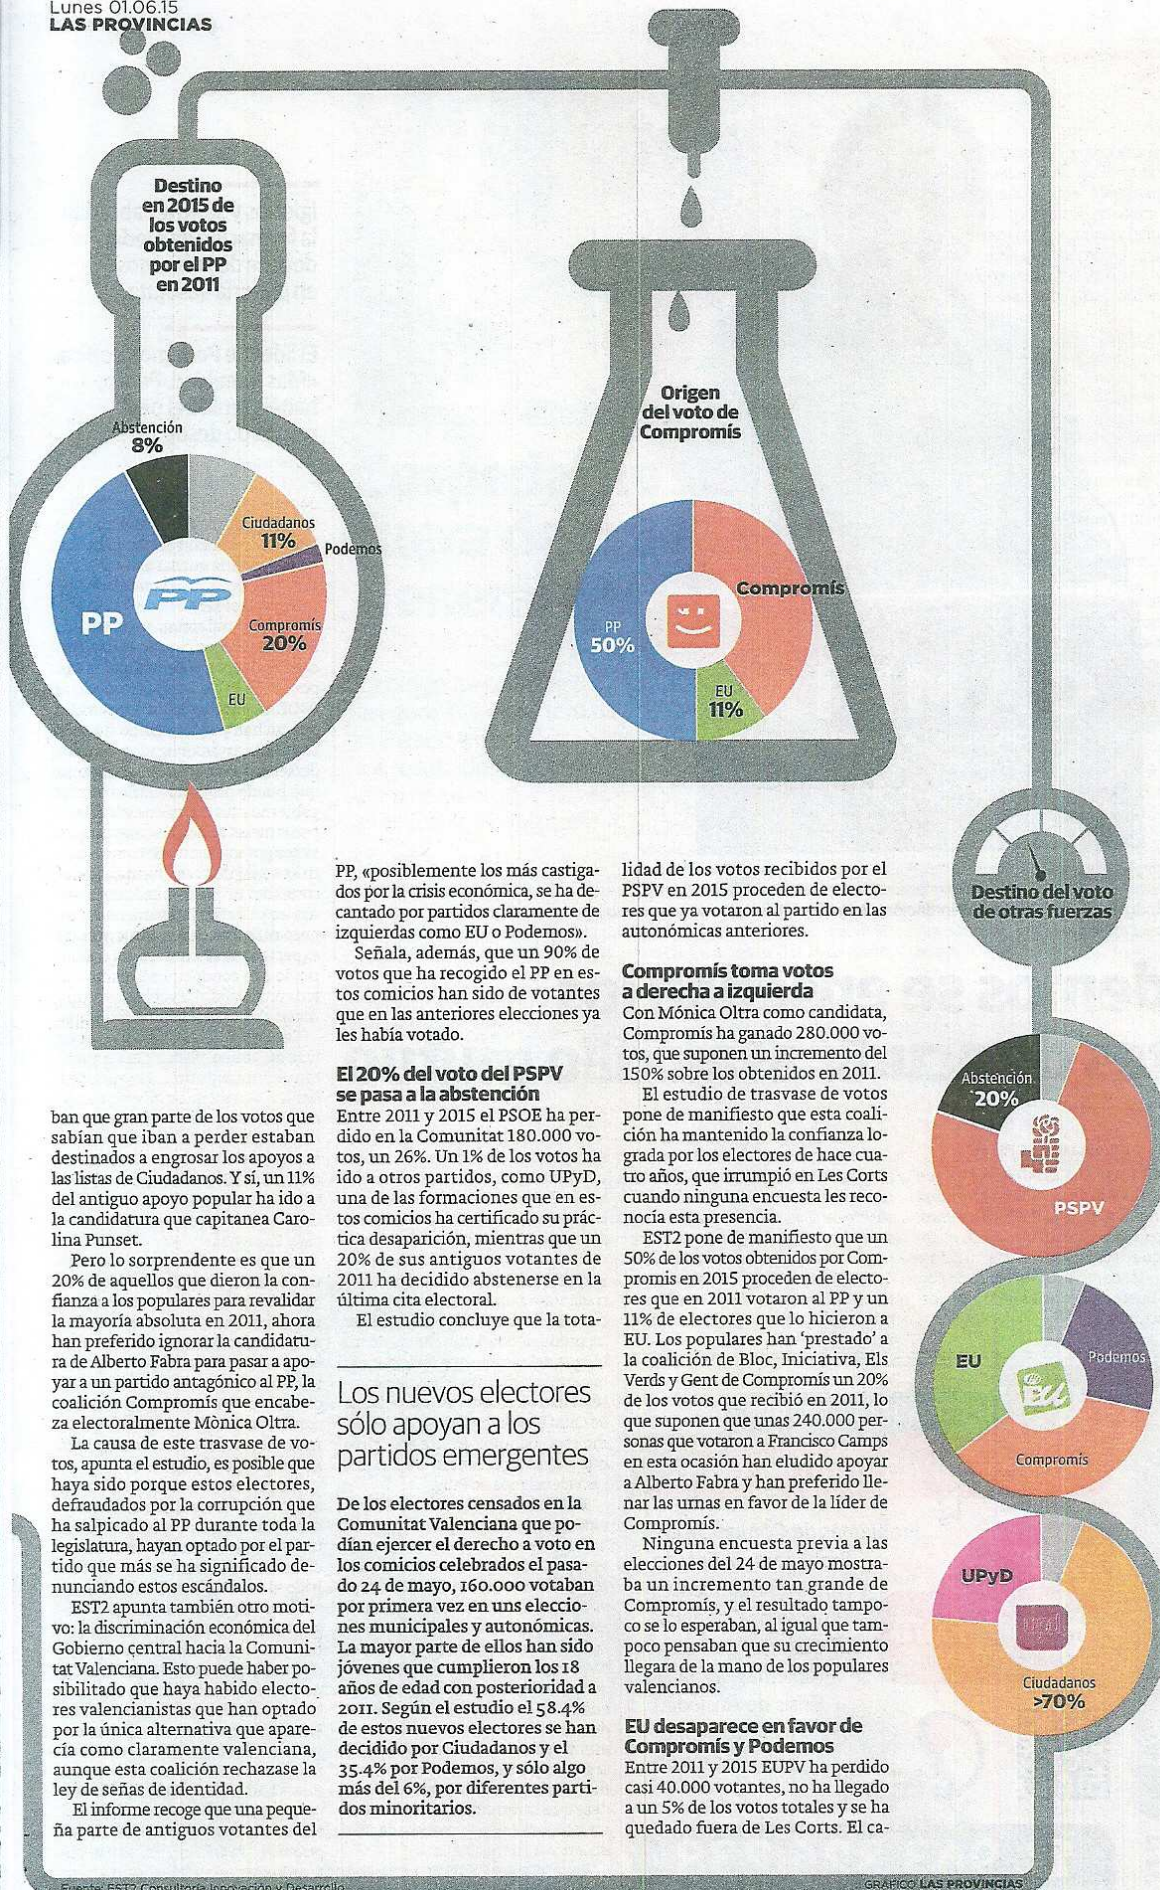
Lunes 01.06.15
LAS PROVINCIAS

Destino en 2015 de los votos obtenidos por el PP en 2011

Abstención 8%
Ciudadanos 11%
Podemos
PP
Compromís 20%
EU

Origen del voto de Compromís

Compromís
PP 50%
EU 11%

Destino del voto de otras fuerzas

Abstención 20%
PSPV

EU
Podemos
Compromís

UPyD
Ciudadanos >70%

ban que gran parte de los votos que sabían que iban a perder estaban destinados a engrosar los apoyos a las listas de Ciudadanos. Y sí, un 11% del antiguo apoyo popular ha ido a la candidatura que capitanea Carolina Punset.

Pero lo sorprendente es que un 20% de aquellos que dieron la confianza a los populares para revalidar la mayoría absoluta en 2011, ahora han preferido ignorar la candidatura de Alberto Fabra para pasar a apoyar a un partido antagónico al PP, la coalición Compromís que encabeza electoralmente Mònica Oltra.

La causa de este trasvase de votos, apunta el estudio, es posible que haya sido porque estos electores, defraudados por la corrupción que ha salpicado al PP durante toda la legislatura, hayan optado por el partido que más se ha significado denunciando estos escándalos.

EST2 apunta también otro motivo: la discriminación económica del Gobierno central hacia la Comunitat Valenciana. Esto puede haber posibilitado que haya habido electores valencianistas que han optado por la única alternativa que aparecía como claramente valenciana, aunque esta coalición rechazase la ley de señas de identidad.

El informe recoge que una pequeña parte de antiguos votantes del PP, «posiblemente los más castigados por la crisis económica, se ha decantado por partidos claramente de izquierdas como EU o Podemos».

Señala, además, que un 90% de votos que ha recogido el PP en estos comicios han sido de votantes que en las anteriores elecciones ya les había votado.

El 20% del voto del PSPV se pasa a la abstención
Entre 2011 y 2015 el PSOE ha perdido en la Comunitat 180.000 votos, un 26%. Un 1% de los votos ha ido a otros partidos, como UPyD, una de las formaciones que en estos comicios ha certificado su práctica desaparición, mientras que un 20% de sus antiguos votantes de 2011 ha decidido abstenerse en la última cita electoral.

El estudio concluye que la totalidad de los votos recibidos por el PSPV en 2015 proceden de electores que ya votaron al partido en las autonómicas anteriores.

Los nuevos electores sólo apoyan a los partidos emergentes

De los electores censados en la Comunitat Valenciana que podían ejercer el derecho a voto en los comicios celebrados el pasado 24 de mayo, 160.000 votaban por primera vez en unas elecciones municipales y autonómicas. La mayor parte de ellos han sido jóvenes que cumplieron los 18 años de edad con posterioridad a 2011. Según el estudio el 58.4% de estos nuevos electores se han decidido por Ciudadanos y el 35.4% por Podemos, y sólo algo más del 6%, por diferentes partidos minoritarios.

Compromís toma votos a derecha a izquierda
Con Mónica Oltra como candidata, Compromís ha ganado 280.000 votos, que suponen un incremento del 150% sobre los obtenidos en 2011.

El estudio de trasvase de votos pone de manifiesto que esta coalición ha mantenido la confianza lograda por los electores de hace cuatro años, que irrumpió en Les Corts cuando ninguna encuesta les reconocía esta presencia.

EST2 pone de manifiesto que un 50% de los votos obtenidos por Compromís en 2015 proceden de electores que en 2011 votaron al PP y un 11% de electores que lo hicieron a EU. Los populares han 'prestado' a la coalición de Bloc, Iniciativa, Els Verds y Gent de Compromís un 20% de los votos que recibió en 2011, lo que suponen que unas 240.000 personas que votaron a Francisco Camps en esta ocasión han eludido apoyar a Alberto Fabra y han preferido llenar las urnas en favor de la líder de Compromís.

Ninguna encuesta previa a las elecciones del 24 de mayo mostraba un incremento tan grande de Compromís, y el resultado tampoco se lo esperaban, al igual que tampoco pensaban que su crecimiento llegara de la mano de los populares valencianos.

EU desaparece en favor de Compromís y Podemos
Entre 2011 y 2015 EUPV ha perdido casi 40.000 votantes, no ha llegado a un 5% de los votos totales y se ha quedado fuera de Les Corts. El ca-

Fuente: EST2 Consultoría Innovación y Desarrollo
GRÁFICO LAS PROVINCIAS